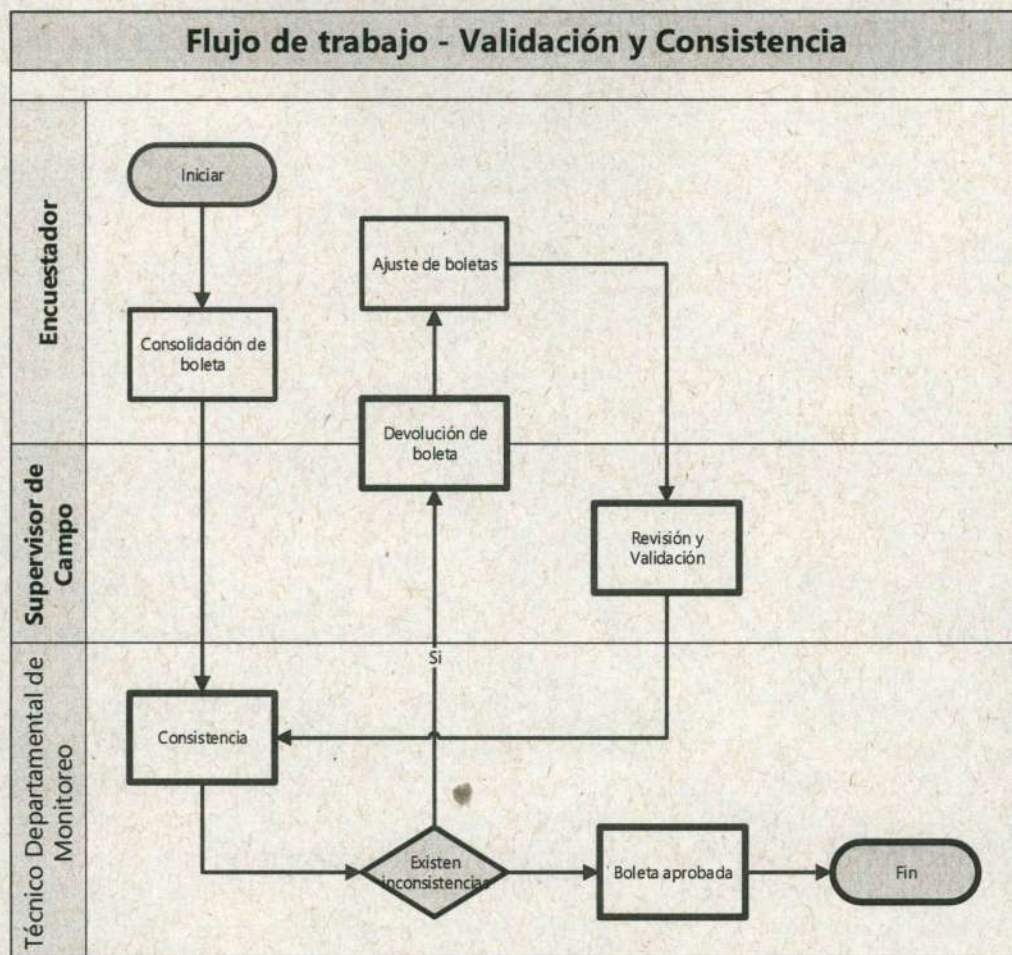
Flujo de trabajo - Validación y Consistencia

Encuestador

Iniciar

Ajuste de boletas

Consolidación de boleta

Devolución de boleta

Supervisor de Campo

Revisión y Validación

Si

Técnico Departamental de Monitoreo

Consistencia

Existen inconsistencias

Boleta aprobada

Fin